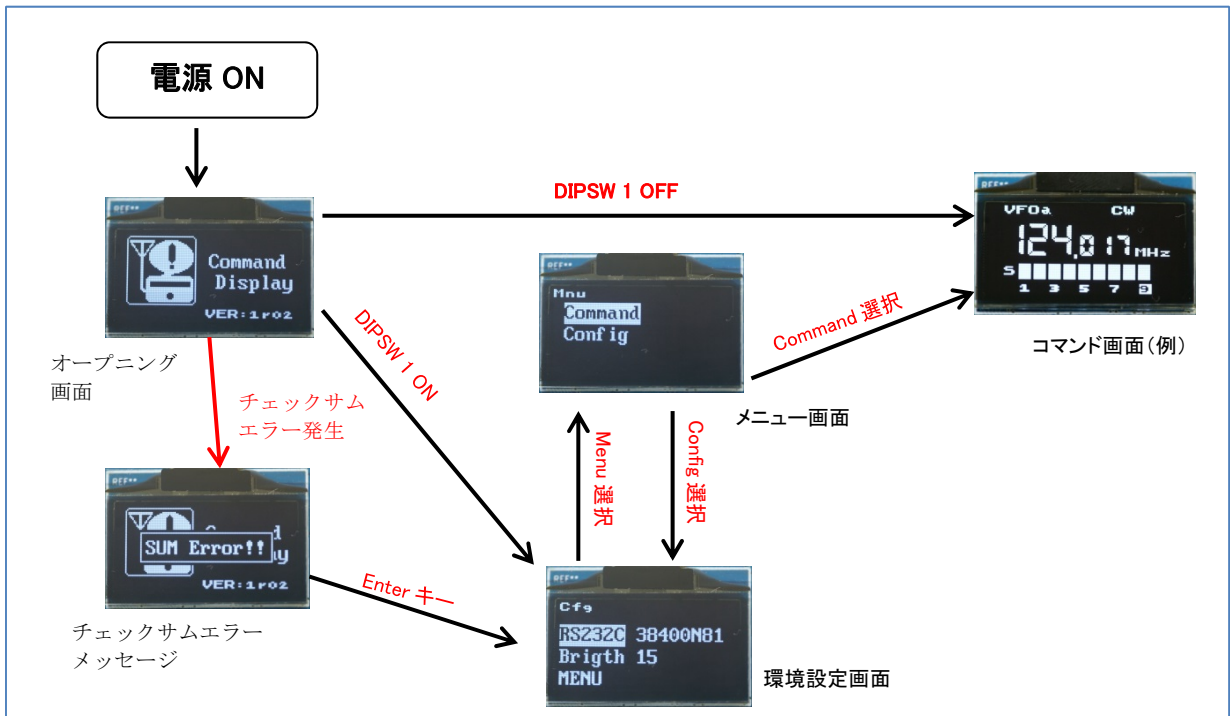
電源 ON

DIPSW 1 OFF

Command
Display
VER:1r02

オープニング
画面

DIPSW 1 ON

Mnu
Command
Config

Command 選択

VFOa CW
124.017MHz
S
1 3 5 7 9

コマンド画面(例)

チェックサム
エラー発生

メニュー画面

Menu 選択

Config 選択

SUM Error!!
VER:1r02

Enter キー

チェックサムエラー
メッセージ

Cfg
RS232C 38400N81
Brigth 15
MENU

環境設定画面